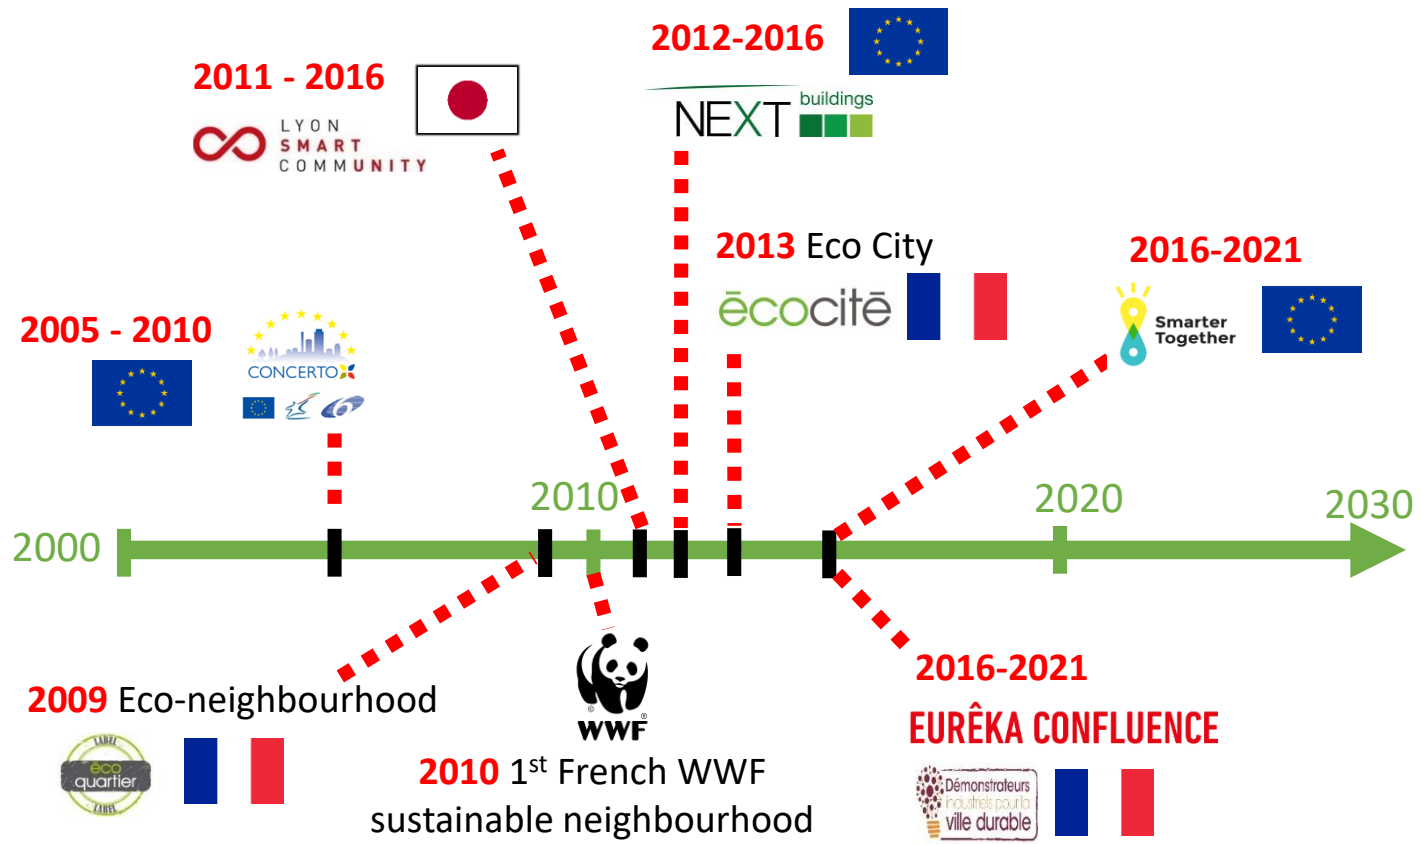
2012-2016

NEXT buildings

2011 - 2016

LYON SMART COMMUNITY

2013 Eco City

ēcocitē

2016-2021

Smarter Together

2005 - 2010

CONCERTO

2000

2010

2020

2030

2009 Eco-neighbourhood

LABEL éco quartier LABEL

WWF

2010 1$^{st}$ French WWF sustainable neighbourhood

2016-2021

EURÊKA CONFLUENCE

Démonstrateurs industriels pour la ville durable